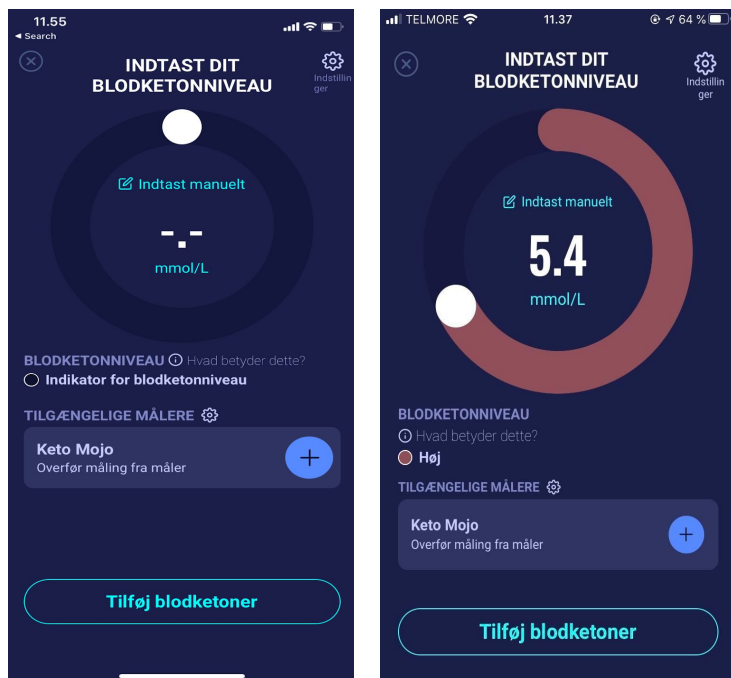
11.55
◂ Search

INDTAST DIT BLODKETONNIVEAU

Indstillinger

Indtast manuelt

-.-

mmol/L

BLODKETONNIVEAU Hvad betyder dette?

Indikator for blodketonniveau

TILGÆNGELIGE MÅLERE

Keto Mojo
Overfør måling fra måler

+

Tilføj blodketoner

TELMORE 11.37 64 %

INDTAST DIT BLODKETONNIVEAU

Indstillinger

Indtast manuelt

5.4

mmol/L

BLODKETONNIVEAU
Hvad betyder dette?
Høj

TILGÆNGELIGE MÅLERE

Keto Mojo
Overfør måling fra måler

+

Tilføj blodketoner